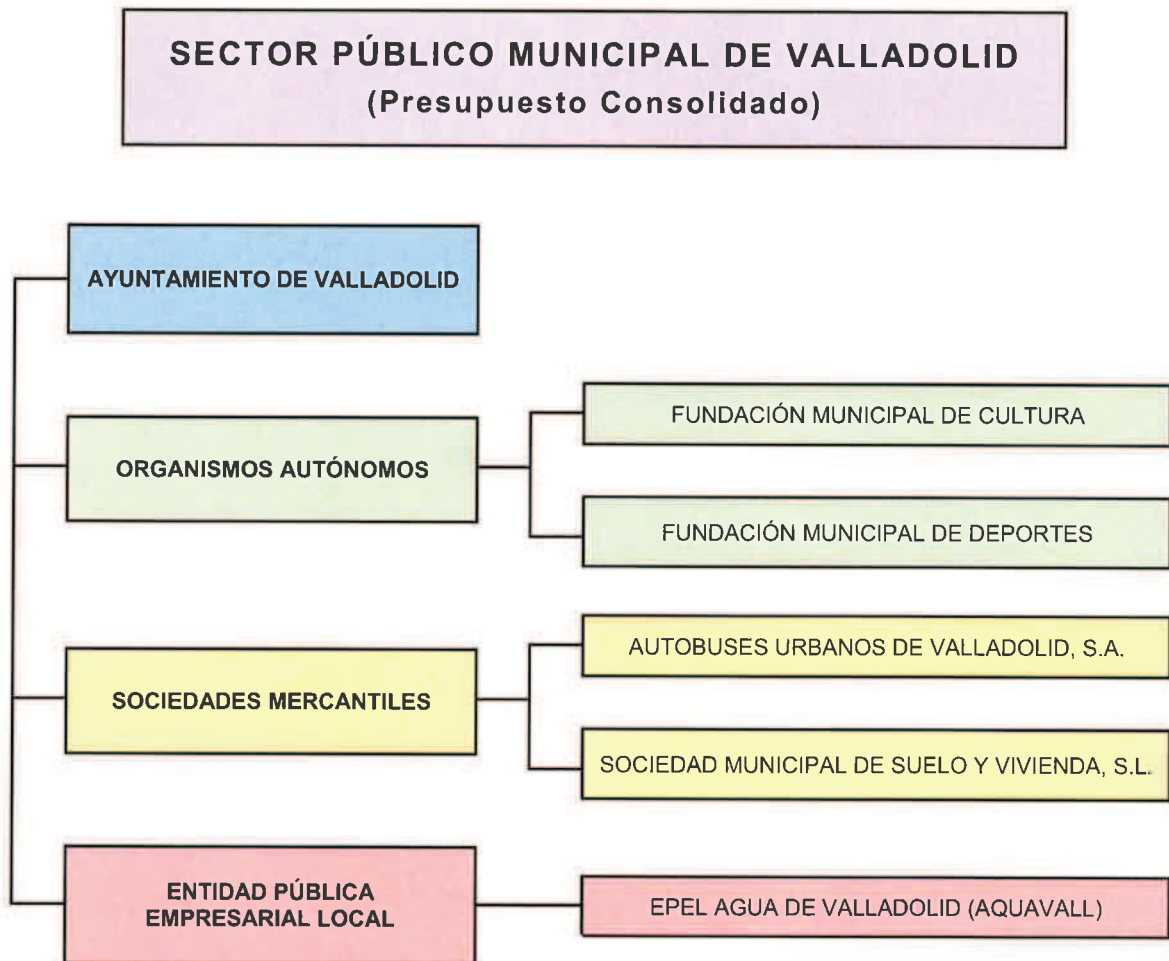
SECTOR PÚBLICO MUNICIPAL DE VALLADOLID
(Presupuesto Consolidado)

AYUNTAMIENTO DE VALLADOLID

ORGANISMOS AUTÓNOMOS

FUNDACIÓN MUNICIPAL DE CULTURA

FUNDACIÓN MUNICIPAL DE DEPORTES

SOCIEDADES MERCANTILES

AUTOBUSES URBANOS DE VALLADOLID, S.A.

SOCIEDAD MUNICIPAL DE SUELO Y VIVIENDA, S.L.

ENTIDAD PÚBLICA EMPRESARIAL LOCAL

EPEL AGUA DE VALLADOLID (AQUAVALL)